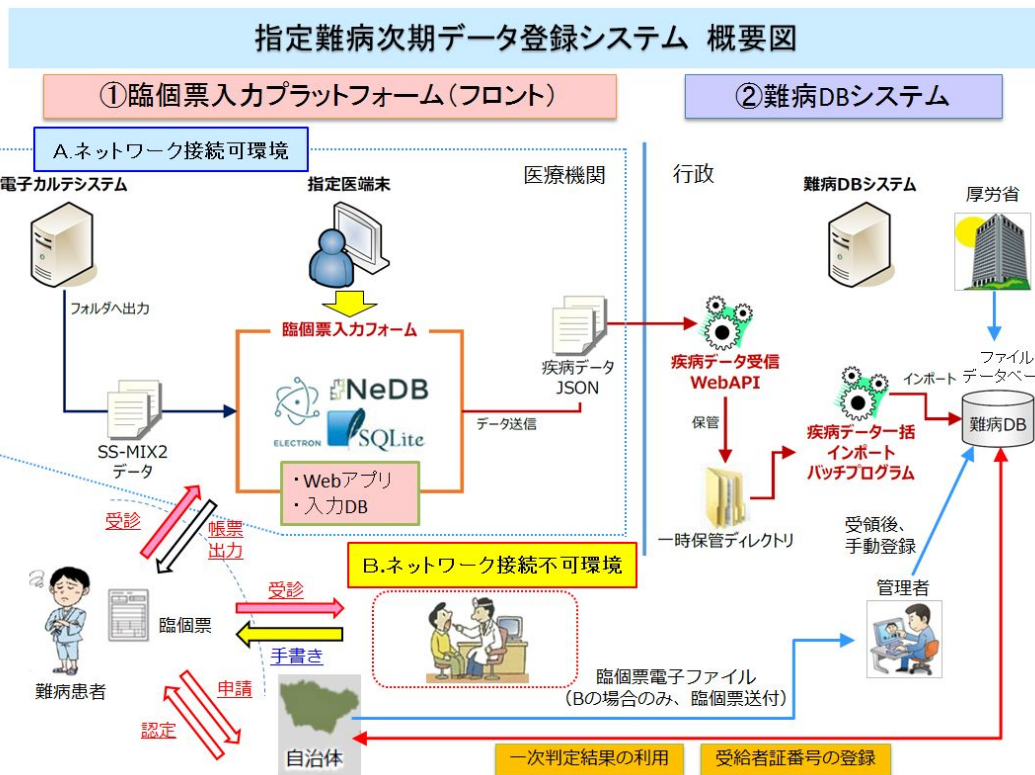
指定難病次期データ登録システム 概要図

①臨個票入力プラットフォーム（フロント）

②難病DBシステム

A.ネットワーク接続可環境

医療機関

行政

電子カルテシステム

指定医端末

難病DBシステム

厚労省

フォルダへ出力

臨個票入力フォーム

NeDB

ELECTRON

SQLite

・Webアプリ
・入力DB

SS-MIX2
データ

疾病データ
JSON

データ送信

疾病データ受信
WebAPI

保管

一時保管ディレクトリ

疾病データ一括
インポート
バッチプログラム

インポート

ファイル
データベー

難病DB

受領後、
手動登録

管理者

受診

帳票
出力

B.ネットワーク接続不可環境

受診

手書き

臨個票

難病患者

申請

認定

自治体

臨個票電子ファイル
（Bの場合のみ、臨個票送付）

一次判定結果の利用

受給者証番号の登録